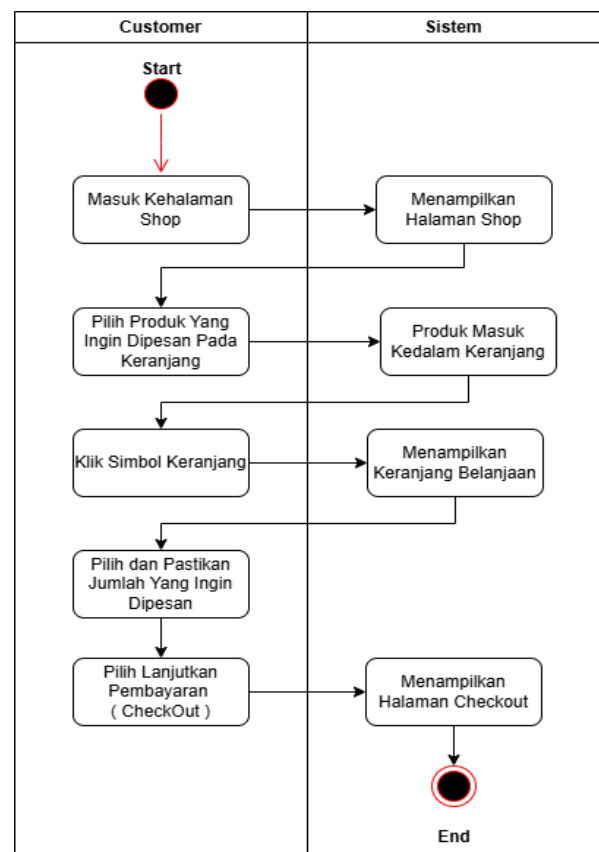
| Customer | Sistem |
|---|---|

Start

Masuk Kehalaman Shop

Menampilkan Halaman Shop

Pilih Produk Yang Ingin Dipesan Pada Keranjang

Produk Masuk Kedalam Keranjang

Klik Simbol Keranjang

Menampilkan Keranjang Belanjaan

Pilih dan Pastikan Jumlah Yang Ingin Dipesan

Pilih Lanjutkan Pembayaran ( CheckOut )

Menampilkan Halaman Checkout

End